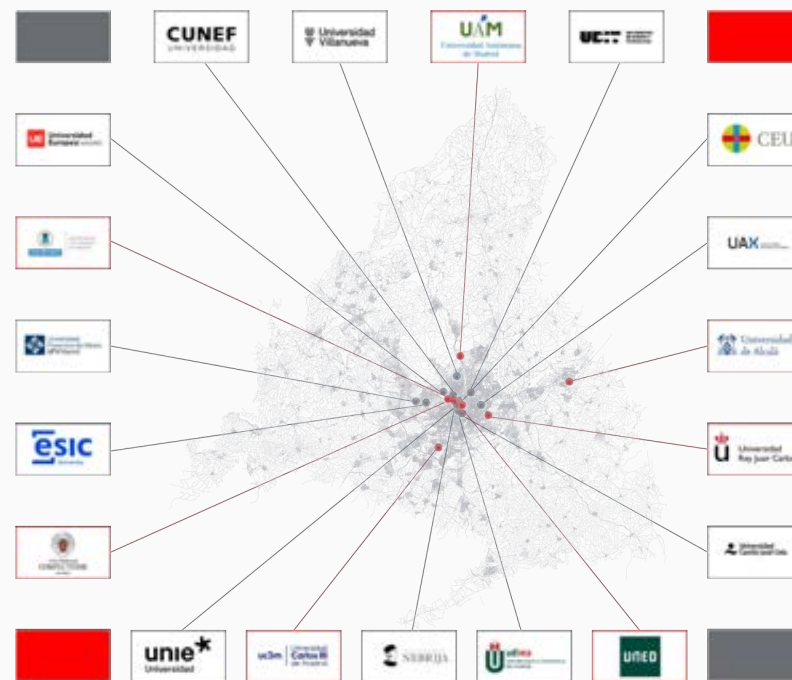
CUNEF
UNIVERSIDAD

Universidad Villanueva

UAM
Universidad Autónoma de Madrid

UCJC

Universidad Europea

CEU

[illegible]

UAX

Universidad Politécnica de Madrid

Universidad de Alcalá

ESIC
Universidad

Universidad Rey Juan Carlos

COMPLUTENSE

Universidad Camilo José Cela

unie
Universidad

uc3m Universidad Carlos III de Madrid

NEBRIJA

udima

UNED